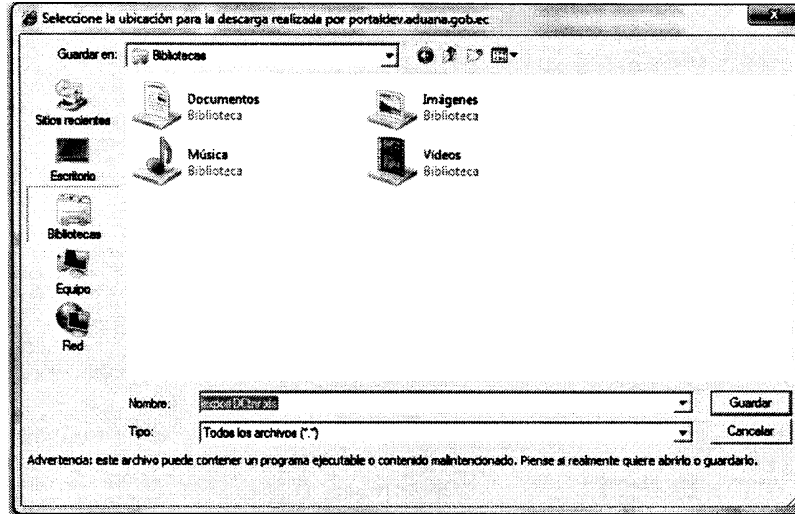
Seleccione la ubicación para la descarga realizada por portaldev.aduana.gob.ec

Guardar en: Bibliotecas

Sitios recientes
Escritorio
Bibliotecas
Equipo
Red

Documentos
Biblioteca

Imágenes
Biblioteca

Música
Biblioteca

Videos
Biblioteca

Nombre: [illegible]
Tipo: Todos los archivos (*.*)

Guardar
Cancelar

Advertencia: este archivo puede contener un programa ejecutable o contenido malintencionado. Piense si realmente quiere abrirlo o guardarlo.